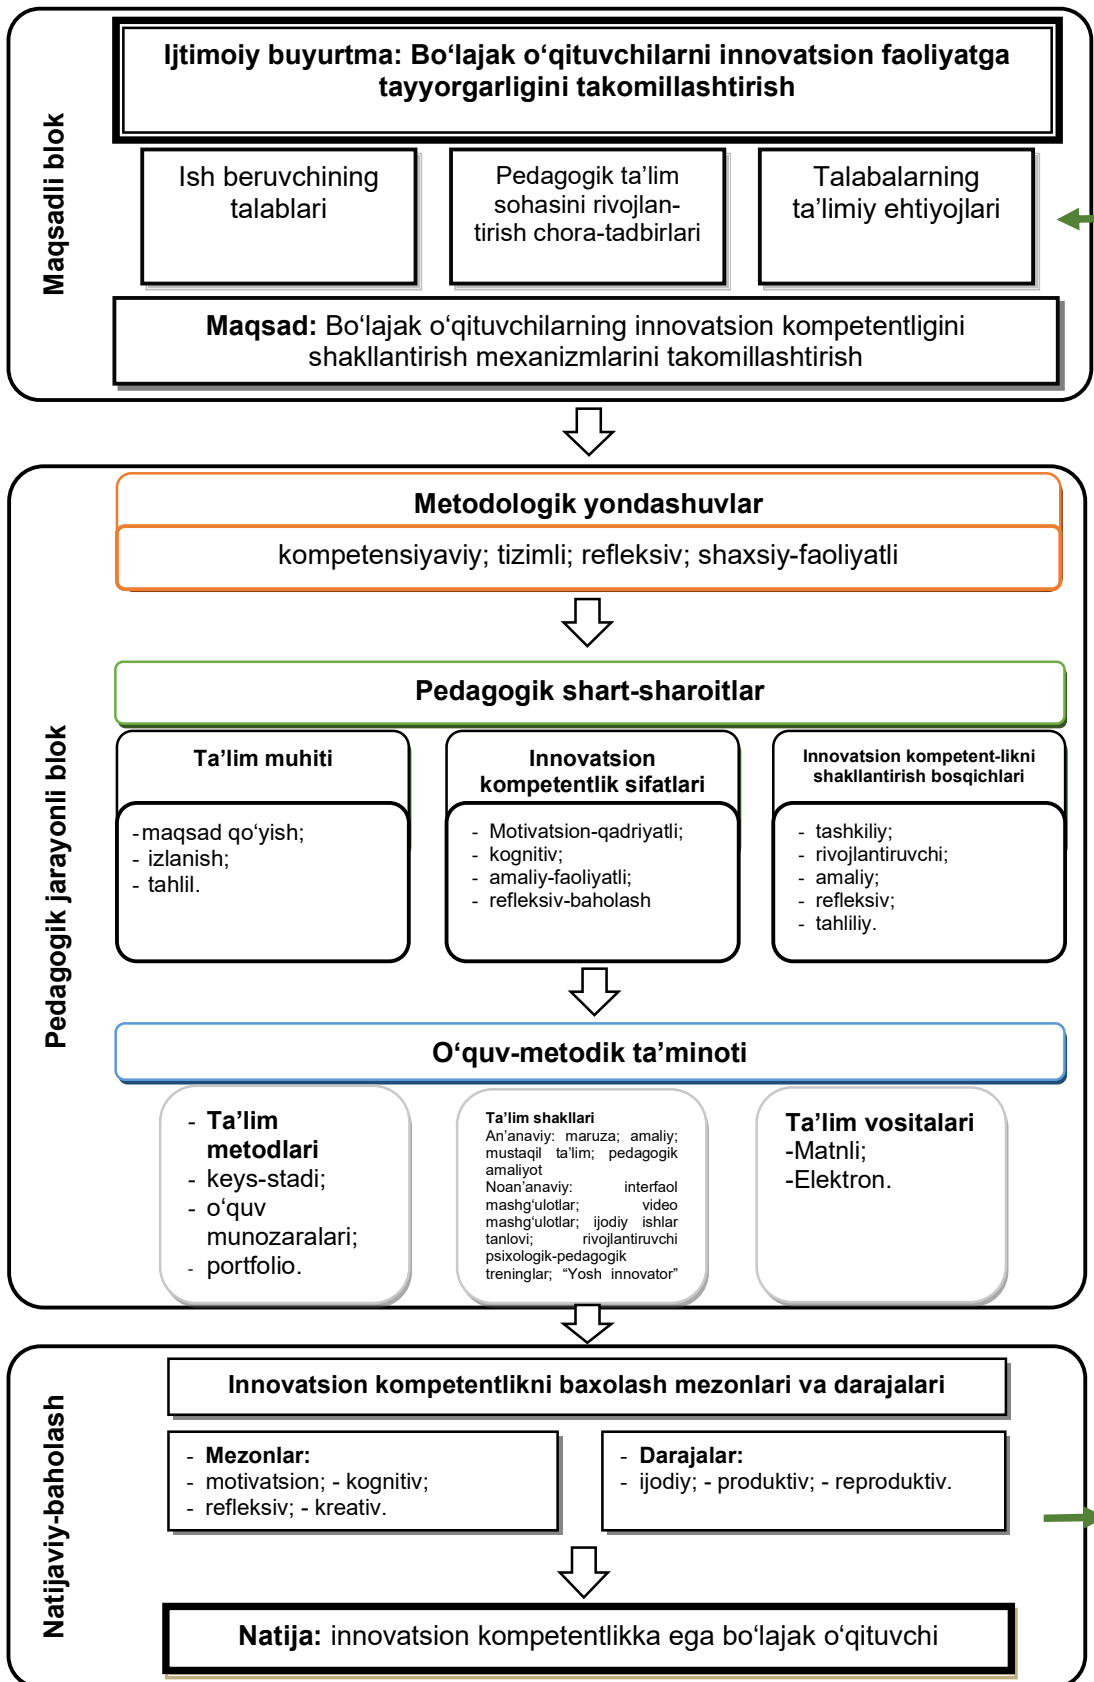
Maqsadli blok

Ijtimoiy buyurtma: Bo‘lajak o‘qituvchilarni innovatsion faoliyatga tayyorgarligini takomillashtirish

Ish beruvchining talablari

Pedagogik ta’lim sohasini rivojlantirish chora-tadbirlari

Talabalarning ta’limiy ehtiyojlari

Maqsad: Bo‘lajak o‘qituvchilarning innovatsion kompetentligini shakllantirish mexanizmlarini takomillashtirish

Pedagogik jarayonli blok

Metodologik yondashuvlar

kompetensiyaviy; tizimli; refleksiv; shaxsiy-faoliyatli

Pedagogik shart-sharoitlar

Ta’lim muhiti

- maqsad qo‘yish;
- izlanish;
- tahlil.

Innovatsion kompetentlik sifatlari

- Motivatsion-qadriyatli;
- kognitiv;
- amaliy-faoliyatli;
- refleksiv-baholash

Innovatsion kompetent-likni shakllantirish bosqichlari

- tashkiliy;
- rivojlantiruvchi;
- amaliy;
- refleksiv;
- tahliliy.

O‘quv-metodik ta’minoti

- Ta’lim metodlari
- keys-stadi;
- o‘quv munozaralari;
- portfolio.

Ta’lim shakllari
An’anaviy: maruza; amaliy; mustaqil ta’lim; pedagogik amaliyot
Noan’anaviy: interfaol mashg‘ulotlar; video mashg‘ulotlar; ijodiy ishlar tanlovi; rivojlantiruvchi psixologik-pedagogik treninglar; “Yosh innovator”

Ta’lim vositalari
-Matnli;
-Elektron.

Natijaviy-baholash

Innovatsion kompetentlikni baxolash mezonlari va darajalari

- Mezonlar:
- motivatsion; - kognitiv;
- refleksiv; - kreativ.

- Darajalar:
- ijodiy; - produktiv; - reproduktiv.

Natija: innovatsion kompetentlikka ega bo‘lajak o‘qituvchi